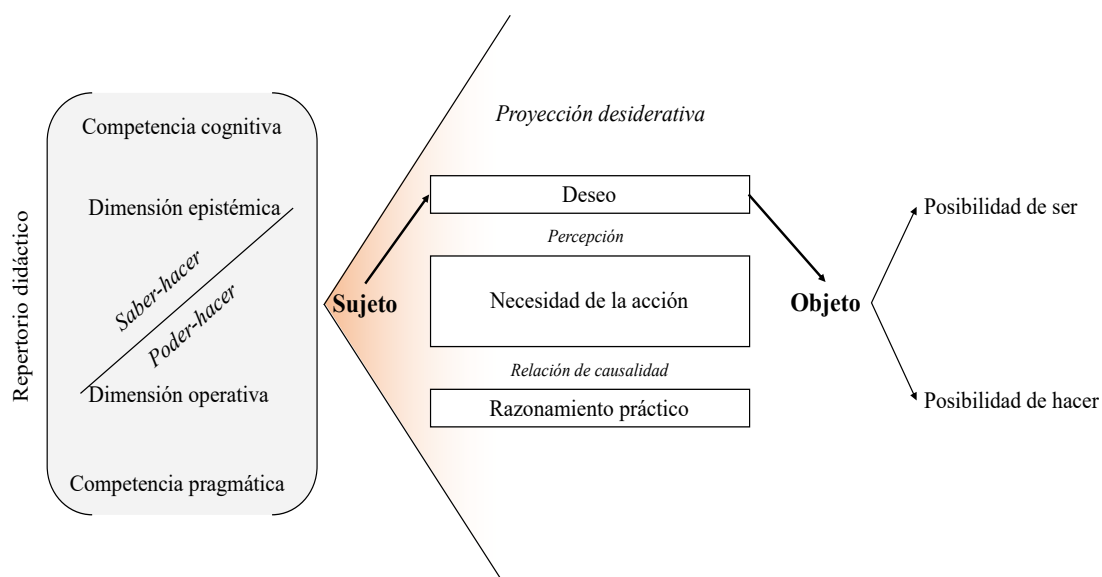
Repertorio didáctico

Competencia cognitiva

Dimensión epistémica

Saber-hacer

Poder-hacer

Dimensión operativa

Competencia pragmática

Sujeto

Proyección desiderativa

Deseo

Percepción

Necesidad de la acción

Relación de causalidad

Razonamiento práctico

Objeto

Posibilidad de ser

Posibilidad de hacer